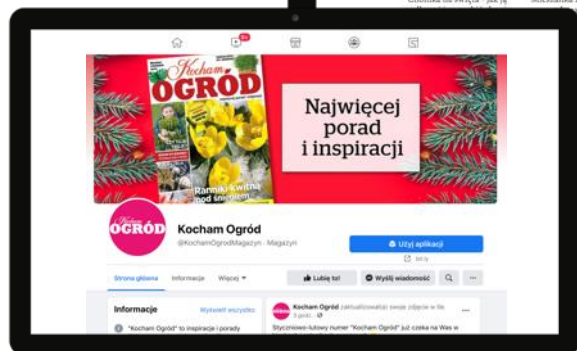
Choinka na święta - jak ją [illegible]

9+

Kocham OGRÓD

Rarytasy kwitną pod śniegiem

Najwięcej porad i inspiracji

Kocham OGRÓD

Kocham Ogród

@KochamOgrodMagazyn · Magazyn

Użyj aplikacji

Edytuj

Strona główna

Informacje

Więcej

Lubię to!

Wyślij wiadomość

Informacje

Wyświetl wszystko

"Kocham Ogród" to inspiracje i porady

Kocham Ogród zaktualizował(a) swoje zdjęcie w tle.

3 grud.

Styczniowo-lutowy numer "Kocham Ogród" już czeka na Was w